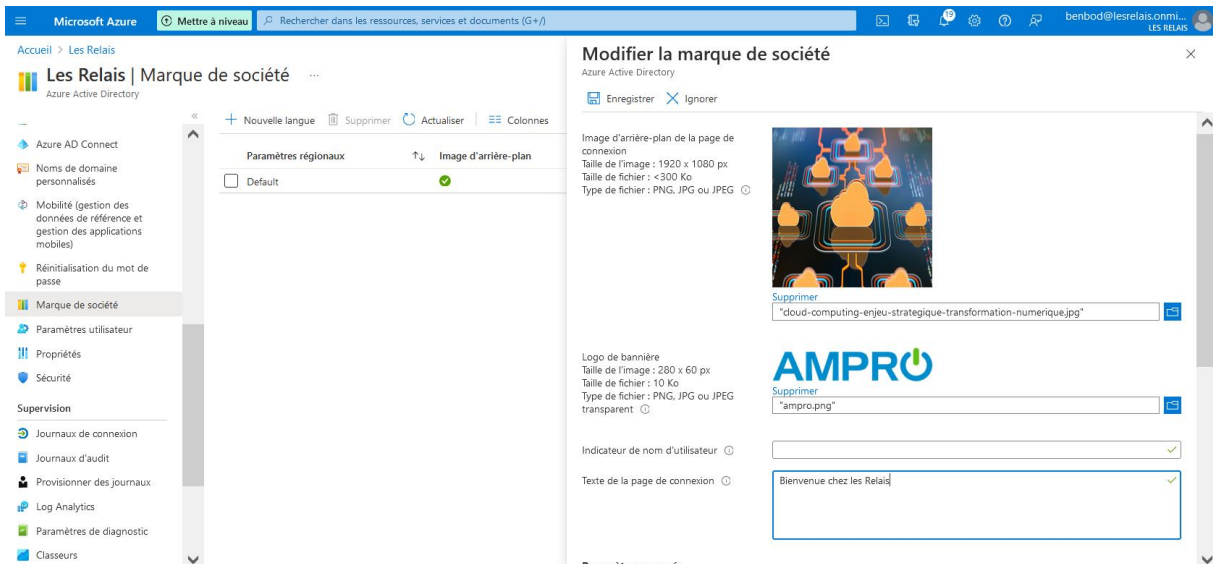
Microsoft Azure
Mettre à niveau
Rechercher dans les ressources, services et documents (G+/)
19
benbod@lesrelais.onmi...
LES RELAIS

Accueil > Les Relais

Les Relais | Marque de société ...
Azure Active Directory

Azure AD Connect
Noms de domaine personnalisés
Mobilité (gestion des données de référence et gestion des applications mobiles)
Réinitialisation du mot de passe
Marque de société
Paramètres utilisateur
Propriétés
Sécurité
Supervision
Journaux de connexion
Journaux d'audit
Provisionner des journaux
Log Analytics
Paramètres de diagnostic
Classeurs

+ Nouvelle langue
Supprimer
Actualiser
Colonnes

| Paramètres régionaux | Image d'arrière-plan |
|---|---|
| Default | |

Modifier la marque de société
Azure Active Directory

Enregistrer
Ignorer

Image d'arrière-plan de la page de connexion
Taille de l'image : 1920 x 1080 px
Taille de fichier : <300 Ko
Type de fichier : PNG, JPG ou JPEG

Supprimer
"cloud-computing-enjeu-strategique-transformation-numerique.jpg"

Logo de bannière
Taille de l'image : 280 x 60 px
Taille de fichier : 10 Ko
Type de fichier : PNG, JPG ou JPEG transparent

AMPRO

Supprimer
"ampro.png"

Indicateur de nom d'utilisateur

Texte de la page de connexion
Bienvenue chez les Relais

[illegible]